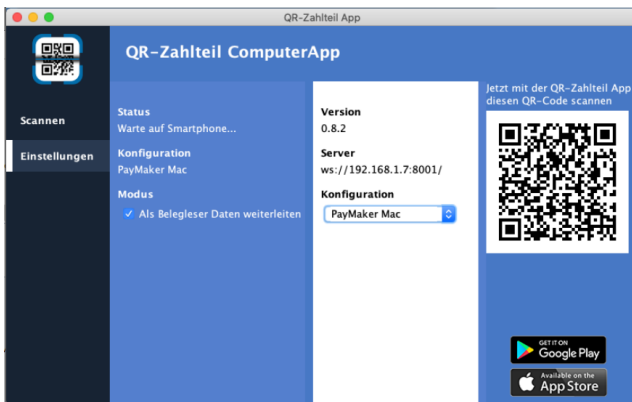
QR-Zahlteil App

QR-Zahlteil ComputerApp

Scannen

Einstellungen

Status
Warte auf Smartphone...

Konfiguration
PayMaker Mac

Modus
✓ Als Belegleser Daten weiterleiten

Version
0.8.2

Server
ws://192.168.1.7:8001/

Konfiguration
PayMaker Mac

Jetzt mit der QR-Zahlteil App diesen QR-Code scannen

GET IT ON
Google Play

Available on the
App Store